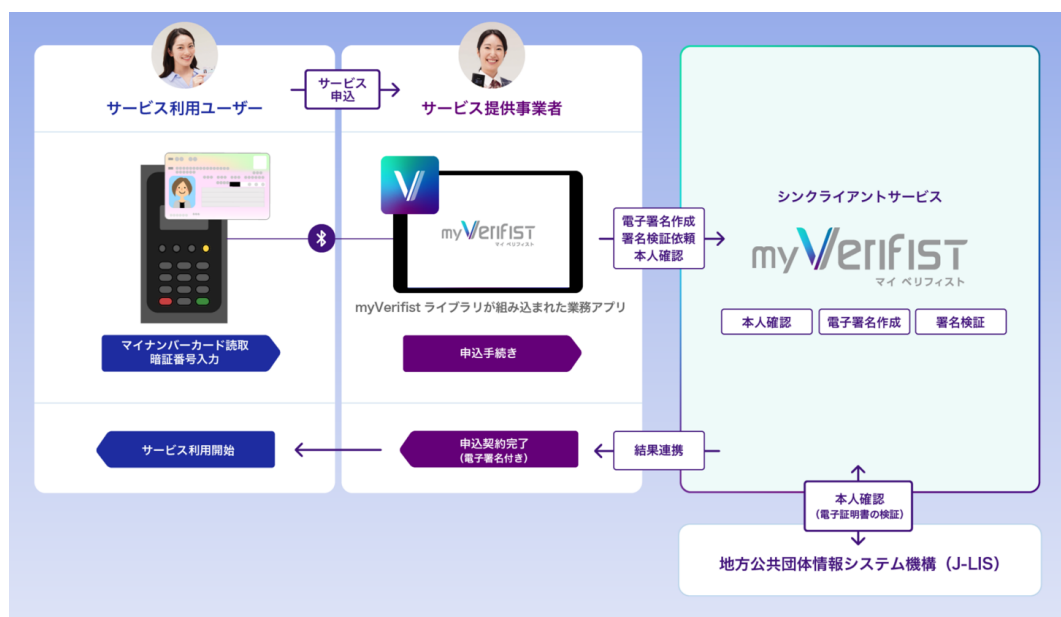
サービス利用ユーザー

サービス申込

サービス提供事業者

myVerifist
マイ ベリフィスト

myVerifist ライブラリが組み込まれた業務アプリ

マイナンバーカード読取
暗証番号入力

申込手続き

電子署名作成
署名検証依頼
本人確認

シンクライアントサービス

myVerifist
マイ ベリフィスト

本人確認
電子署名作成
署名検証

サービス利用開始

申込契約完了
（電子署名付き）

結果連携

本人確認
（電子証明書の検証）

地方公共団体情報システム機構（J-LIS）